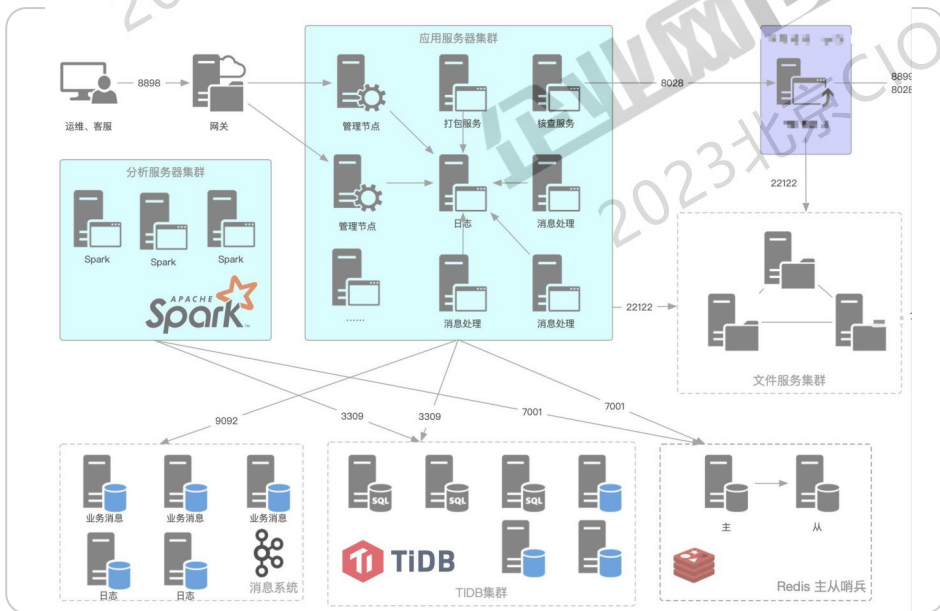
运维、客服

8898

网关

应用服务器集群

管理节点

打包服务

核查服务

8028

8899

8028

管理节点

日志

消息处理

22122

分析服务器集群

Spark

Spark

Spark

APACHE Spark

......

消息处理

消息处理

22122

文件服务集群

9092

3309

3309

7001

7001

业务消息

业务消息

业务消息

日志

日志

消息系统

SQL

SQL

SQL

TiDB

TiDB集群

主

从

Redis 主从哨兵

2023北京CIO